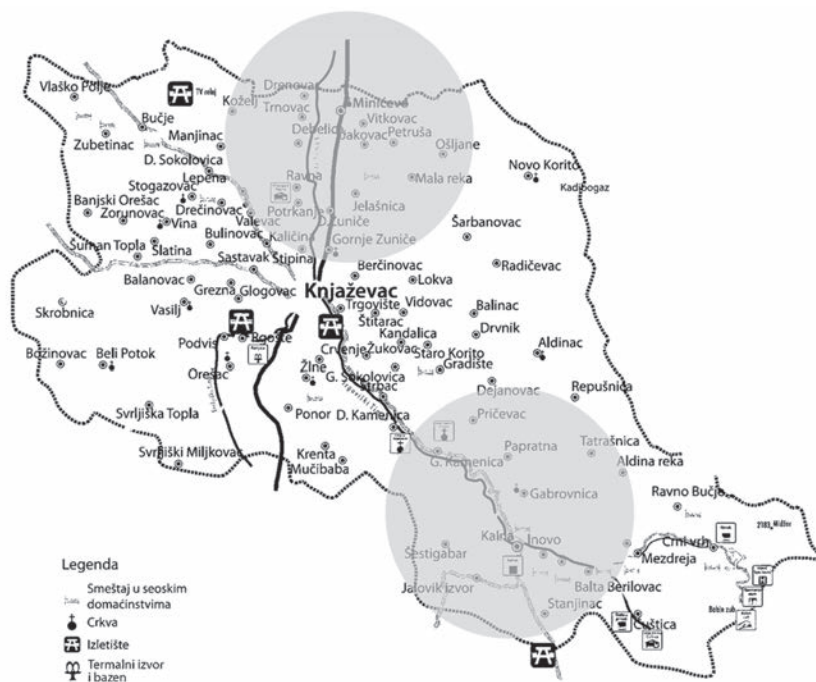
Vlaško Polje
Bučje
Zubetinac
Manjinac
D. Sokolovica
Lepena
Stogazovac
Banjski Orešac
Zorunovac
Drečinovac
Vina
Valevac
Šuman Topla
Slatina
Bulinovac
Balanovac
Sastavak
Štipina
Grezna
Glogovac
Skrobnica
Vasilj
Podvis
Rgošte
Božinovac
Beli Potok
Orešac
Svrljiška Topla
Svrljiški Miljkovac
Drenovac
Koželj
Trnovac
Minićevo
Vitkovac
Debelica
Jakovac
Petruša
Ošljane
Mala reka
Ravna
Jelašnica
Potrkanje
D. Zuniče
Kaličina
Gornje Zuniče
Novo Korito
Kadibogaz
Šarbanovac
Berčinovac
Lokva
Radičevac
Knjaževac
Trgovište
Vidovac
Balinac
Štitarac
Drvnik
Kandalica
Crvenje
Žukovac
Staro Korito
Aldinac
Gradište
Žlne
G. Sokolovica
Strbac
Ponor
D. Kamenica
Dejanovac
Repušnica
Pričevac
Papratna
Tatrašnica
Krenta
Mučibaba
G. Kamenica
Aldina reka
Gabrovnica
Ravno Bučje
Kalna
Inovo
Crni vrh
Sestigabar
Mezdreja
Jalovik izvor
Balta Berilovac
Stanjinac
Cuštica
Midžor

Legenda
Smeštaj u seoskim domaćinstvima
Crkva
Izletište
Termalni izvor i bazen